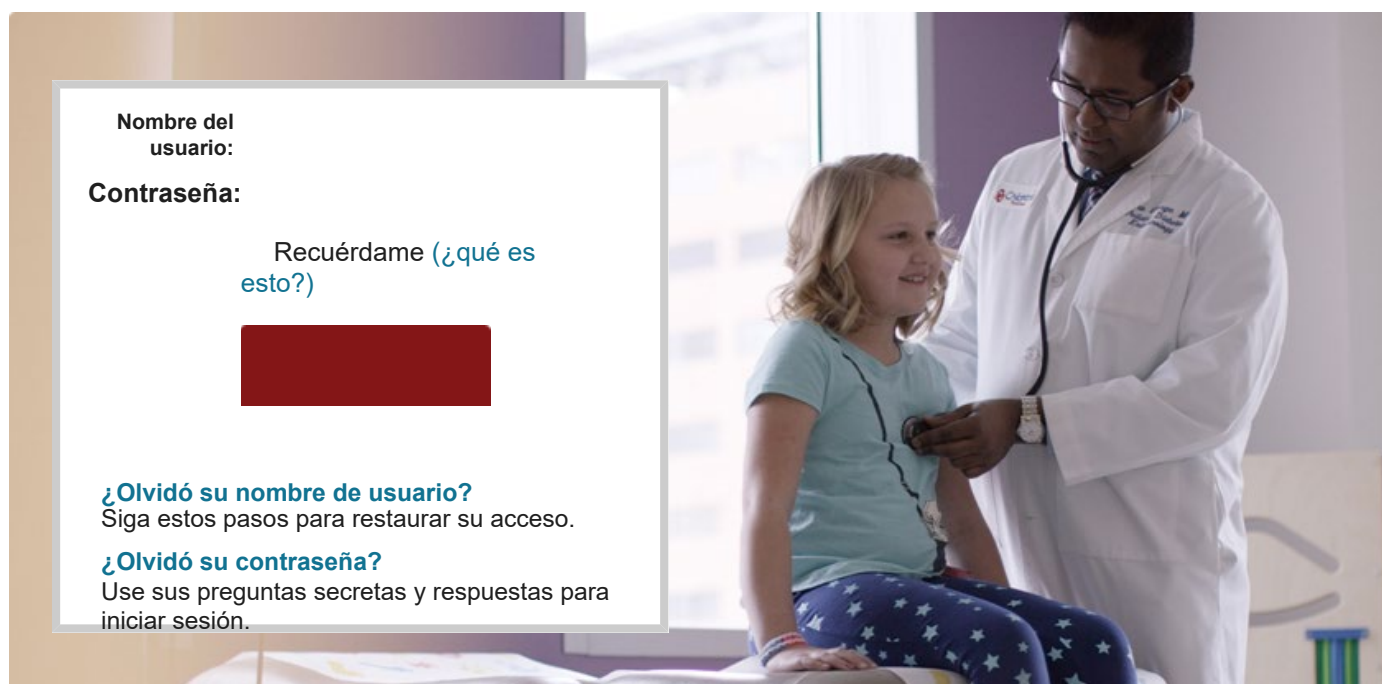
Nombre del usuario:

Contraseña:

Recuérdame (¿qué es esto?)

¿Olvidó su nombre de usuario?
Siga estos pasos para restaurar su acceso.

¿Olvidó su contraseña?
Use sus preguntas secretas y respuestas para iniciar sesión.